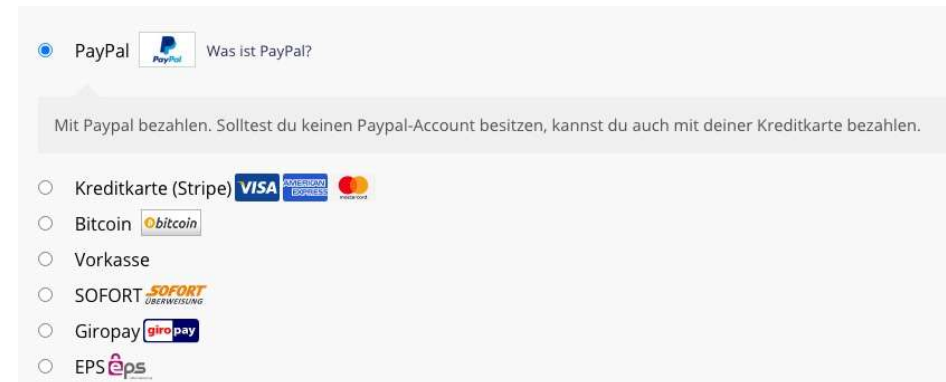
PayPal PayPal Was ist PayPal?

Mit Paypal bezahlen. Solltest du keinen Paypal-Account besitzen, kannst du auch mit deiner Kreditkarte bezahlen.

Kreditkarte (Stripe) VISA AMERICAN EXPRESS mastercard

Bitcoin bitcoin

Vorkasse

SOFORT SOFORT ÜBERWEISUNG

Giropay giro pay

EPS eps